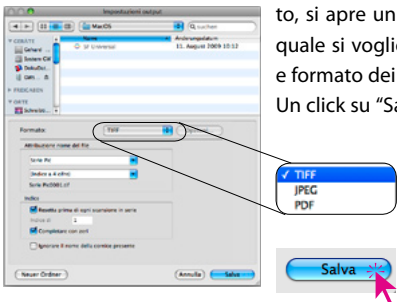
Impostazioni output

MacOS

suchen

GERÄTE

Gerard

System Cill

Dokufor

Gem

FREIGABEN

ORTE

Schreibt

Name

Änderungsdatum

SF Universal

11. August 2009 10:12

to, si apre un

quale si voglie

e formato dei

Un click su "Sa

Formato:

TIFF

Attribuzione nome del file

Serie Pic

Indice a 4 cifre

Serie Pic0001.tif

Indice

Resetta prima di ogni scansione in serie

Inizia il

Completare con zeri

Ignorare il nome della cornice presente

Neuer Ordner

Annulla

Salva

✓ TIFF

JPEG

PDF

Salva